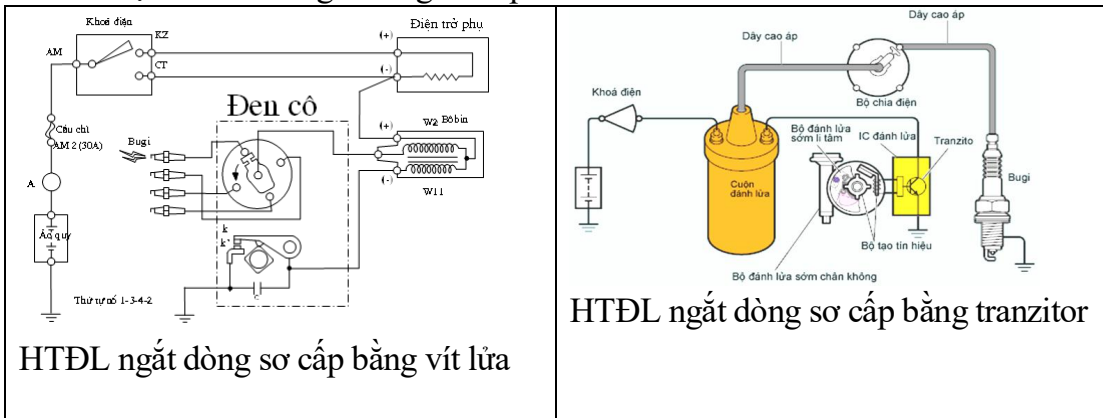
| Khoá điện KZ CT AM Điện trở phụ (+) (-) Đen cô Cầu chì AM 2 (30A) Bugi (+) W2 Bôbin (-) W11 A Ắc quy k k' Thứ tự nổ 1-3-4-2 HTĐL ngắt dòng sơ cấp bằng vít lửa | Dây cao áp Dây cao áp Khoá điện Bộ chia điện Bộ đánh lửa sớm li tâm IC đánh lửa Tranzito Cuộn đánh lửa Bugi Bộ tạo tín hiệu Bộ đánh lửa sớm chân không HTĐL ngắt dòng sơ cấp bằng tranzitor |
|---|---|